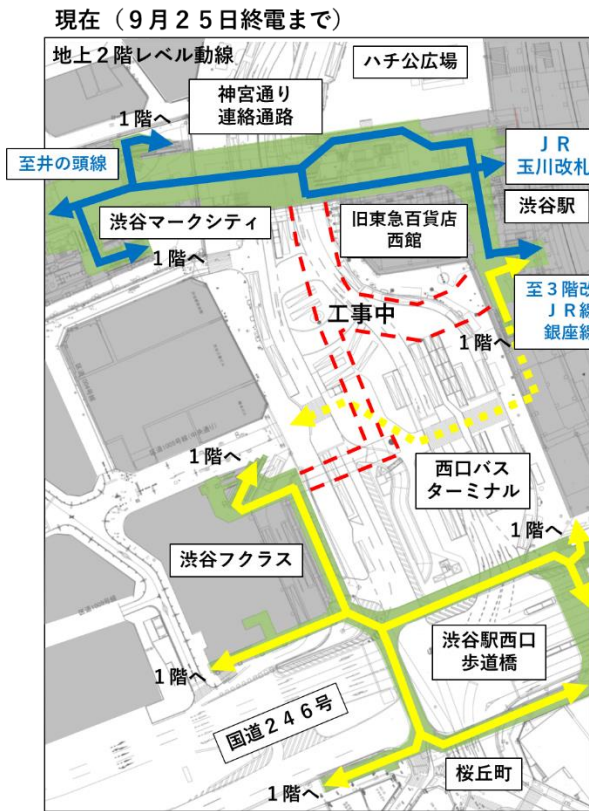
現在（９月２５日終電まで）

地上２階レベル動線

ハチ公広場

神宮通り
連絡通路

１階へ

至井の頭線

ＪＲ
玉川改札

渋谷駅

渋谷マークシティ

旧東急百貨店
西館

１階へ

至３階改
ＪＲ線
銀座線

工事中

１階へ

１階へ

西口バス
ターミナル

１階へ

渋谷フクラス

渋谷駅西口
歩道橋

１階へ

国道２４６号

桜丘町

１階へ